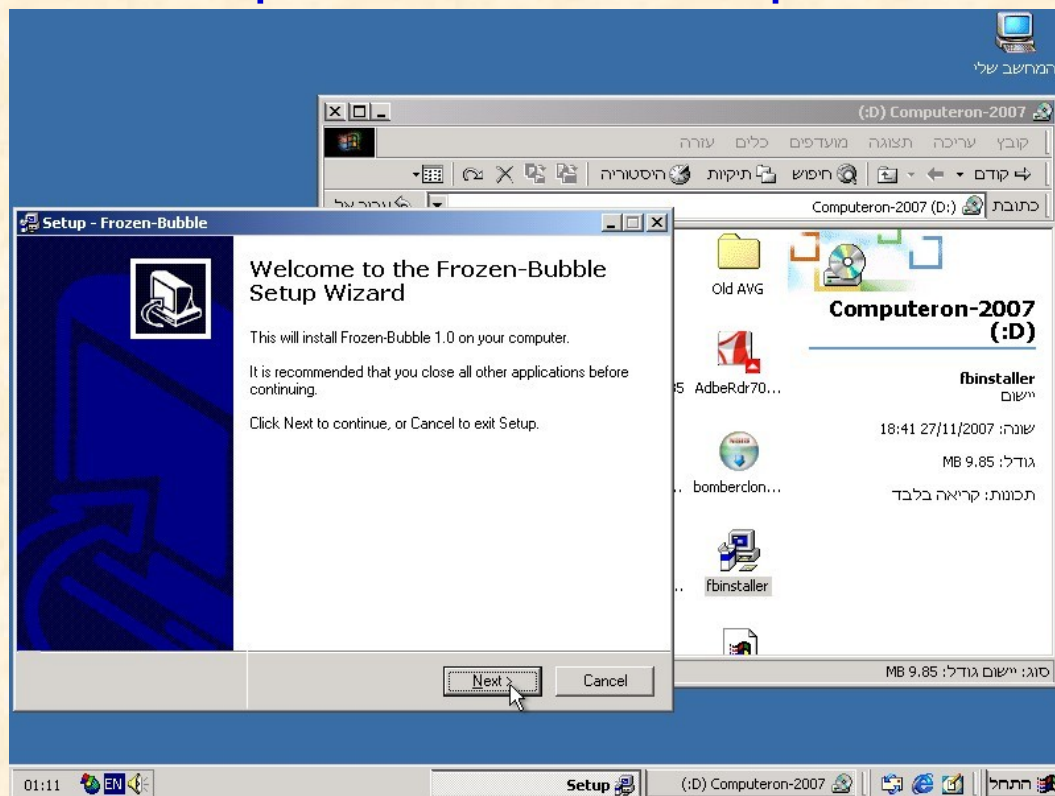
המחשב שלי

(:D) Computeron-2007

קובץ עריכה תצוגה מועדפים כלים עזרה

קודם חיפוש תיקיות היסטוריה

כתובת Computeron-2007 (D:)

עבור אל

Setup - Frozen-Bubble

Welcome to the Frozen-Bubble Setup Wizard

This will install Frozen-Bubble 1.0 on your computer.

It is recommended that you close all other applications before continuing.

Click Next to continue, or Cancel to exit Setup.

Next >

Cancel

Old AVG

AdbeRdr70...

bomberclon...

fbinstaller

Computeron-2007 (:D)

fbinstaller
יישום

שונה: 27/11/2007 18:41

גודל: 9.85 MB

תכונות: קריאה בלבד

סוג: יישום גודל: 9.85 MB

01:11 EN

Setup

(:D) Computeron-2007

התחל